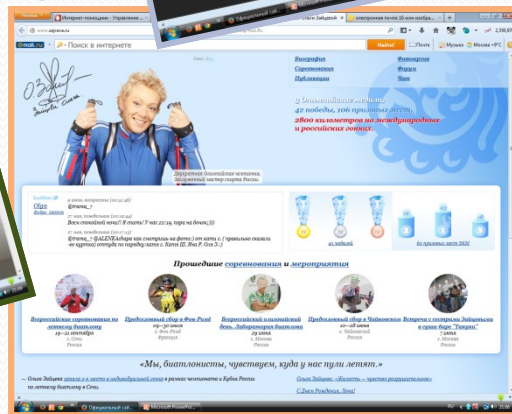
Firefox | Интернет-помощник: Управление... | Официальный сай... | Ольги Зайцевой | электронная почта 30 или изобра...

www.zaiceva.ru

@mail.ru | Поиск в интернете | Найти! | Почта | Музыка | Москва +9°C

Биография | Фотографии
Соревнования | Форум
Публикации | Чат

3 Олимпийские медали,
42 победы, 106 призовых мест.
2800 километров на международных и российских гонках.

Двукратная олимпийская чемпионка, Заслуженный мастер спорта России.

twitter | Olga | @olga_zaiceva

9 июня, воскресенье (10:31:48)
@trewtu_?

7 мая, понедельник (20:12:44)
Всем спокойной ночи!!! К спать! У нас 22:12, пора на бочок)))

7 мая, понедельник (20:11:53)
@trewtu_? @ALENKAдада как смотришь на фото?) от кать г. ( правильно сказали
-я кружок) отсюда то параду катя г. Катя ((Е. Вкс Р. Ост 3:.)

42 медалей | 60 призовых мест ПКМ

Прошедшие соревнования и мероприятия

Всероссийские соревнования по летнему биатлону
19–21 сентября
г. Сочи
Россия

Предсезонный сбор в Фон-Роме
09–30 июня
г. Фон-Роме
Франция

Всероссийский олимпийский день. Лаборатория биатлона
29 июня
г. Москва
Россия

Предсезонный сбор в Чайковском
10–28 июня
г. Чайковский
Россия

Встреча с сестрами Зайцевыми в сухом баре "Танцы"
7 июня
г. Москва
Россия

«Мы, биатлонисты, чувствуем, куда у нас пули летят.»

— Ольга Зайцева заняла 2-е место в индивидуальной гонке в рамках чемпионата и Кубка России по летнему биатлону в Сочи.

Ольга Зайцева: «Желаете — чувство разрушительное»
С Днем Рождения, Зина!

Официальный сай... | Microsoft PowerPoi... | Официальный сай...